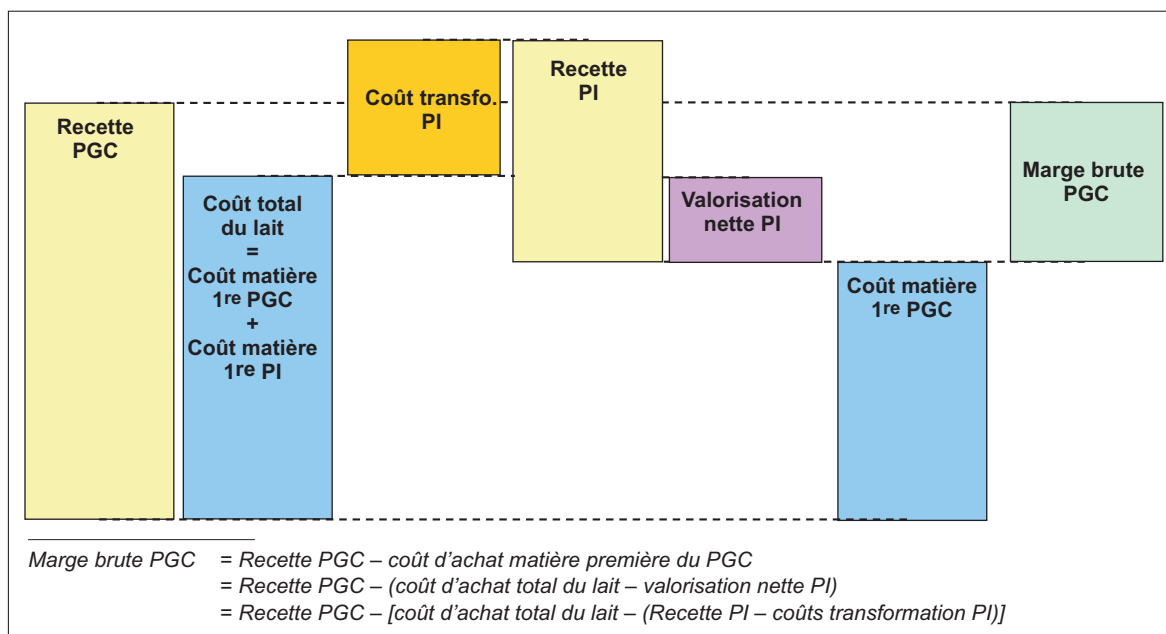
Recette PGC

Coût total du lait = Coût matière 1re PGC + Coût matière 1re PI

Coût transfo. PI

Recette PI

Valorisation nette PI

Coût matière 1re PGC

Marge brute PGC

Marge brute PGC = Recette PGC – coût d'achat matière première du PGC
= Recette PGC – (coût d'achat total du lait – valorisation nette PI)
= Recette PGC – [coût d'achat total du lait – (Recette PI – coûts transformation PI)]